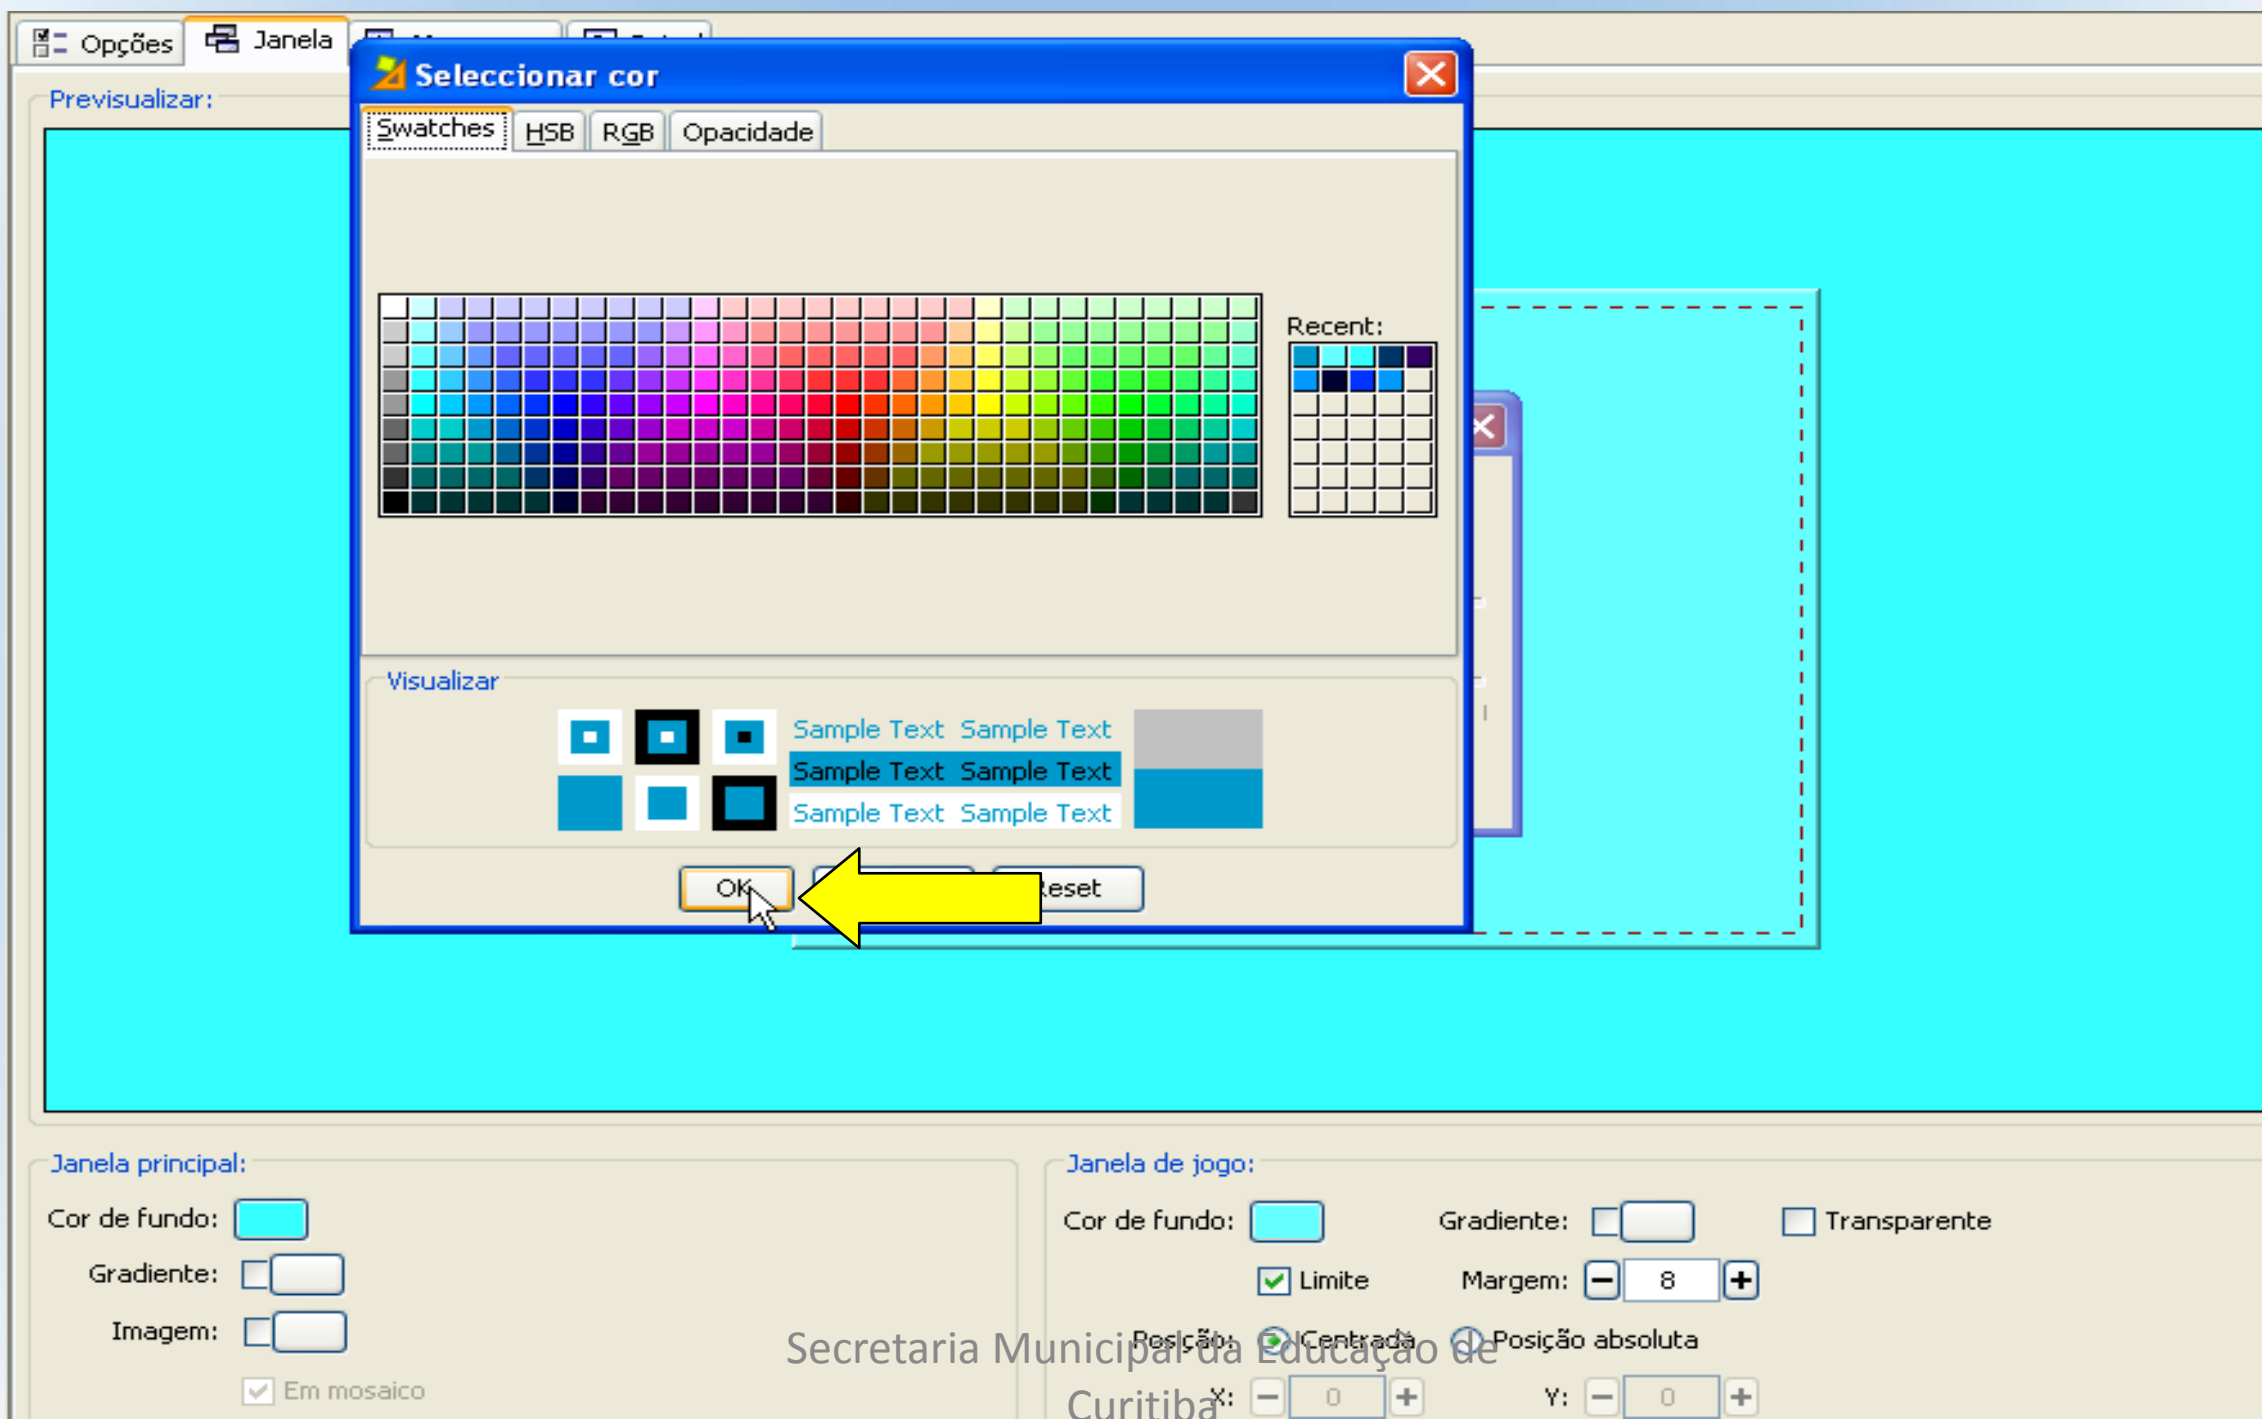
Opções
Janela

Seleccionar cor

Swatches HSB RGB Opacidade

Recent:

Visualizar

Sample Text Sample Text
Sample Text Sample Text
Sample Text Sample Text

OK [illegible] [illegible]eset

Previsualizar:

Janela principal:

Cor de fundo:

Gradiente:

Imagem:

Em mosaico

Janela de jogo:

Cor de fundo:

Gradiente:

Transparente

Limite

Margem: 8

Posição: Centrada Posição absoluta

X: 0

Y: 0

Secretaria Municipal da Educação de Curitiba